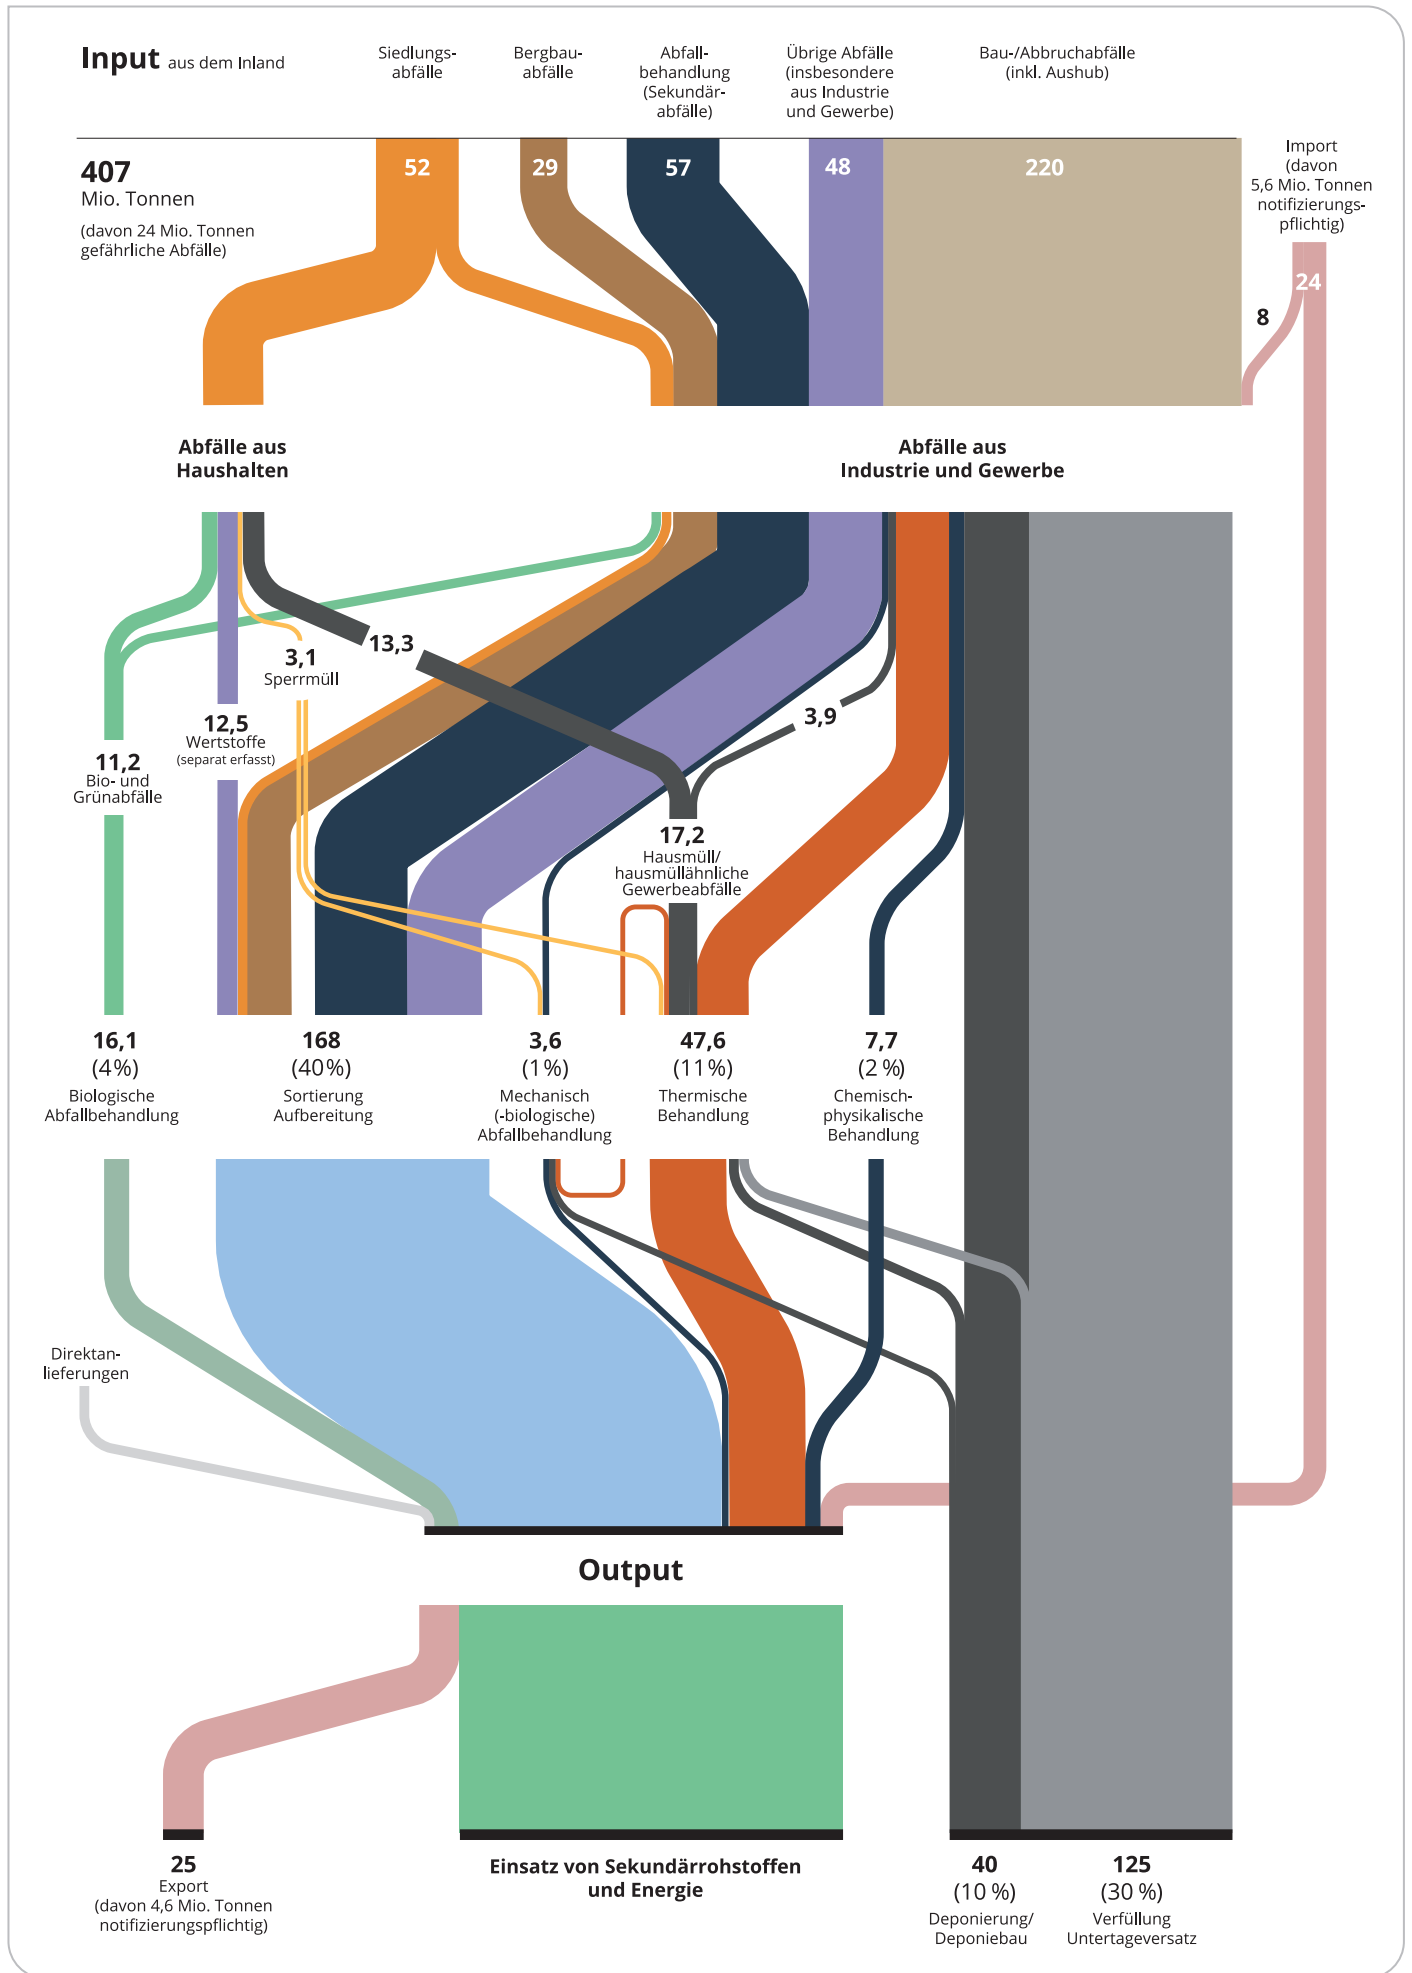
Input aus dem Inland

Siedlungsabfälle

Bergbauabfälle

Abfallbehandlung (Sekundärabfälle)

Übrige Abfälle (insbesondere aus Industrie und Gewerbe)

Bau-/Abbruchabfälle (inkl. Aushub)

407
Mio. Tonnen
(davon 24 Mio. Tonnen gefährliche Abfälle)

52

29

57

48

220

Import (davon 5,6 Mio. Tonnen notifizierungspflichtig)

24

8

Abfälle aus Haushalten

Abfälle aus Industrie und Gewerbe

13,3

3,1
Sperrmüll

12,5
Wertstoffe
(separat erfasst)

11,2
Bio- und Grünabfälle

3,9

17,2
Hausmüll/ hausmüllähnliche Gewerbeabfälle

16,1
(4%)
Biologische Abfallbehandlung

168
(40%)
Sortierung Aufbereitung

3,6
(1%)
Mechanisch (-biologische) Abfallbehandlung

47,6
(11%)
Thermische Behandlung

7,7
(2 %)
Chemisch-physikalische Behandlung

Direktanlieferungen

Output

25
Export
(davon 4,6 Mio. Tonnen notifizierungspflichtig)

Einsatz von Sekundärrohstoffen und Energie

40
(10 %)
Deponierung/ Deponiebau

125
(30 %)
Verfüllung Untertageversatz